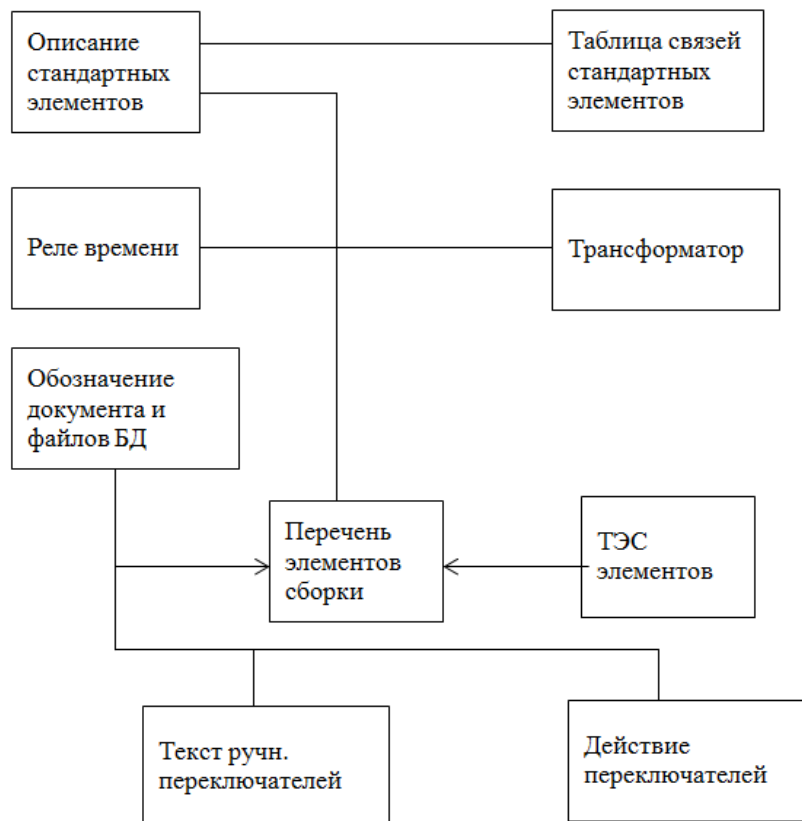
Описание стандартных элементов

Таблица связей стандартных элементов

Реле времени

Трансформатор

Обозначение документа и файлов БД

Перечень элементов сборки

ТЭС элементов

Текст ручн. переключателей

Действие переключателей